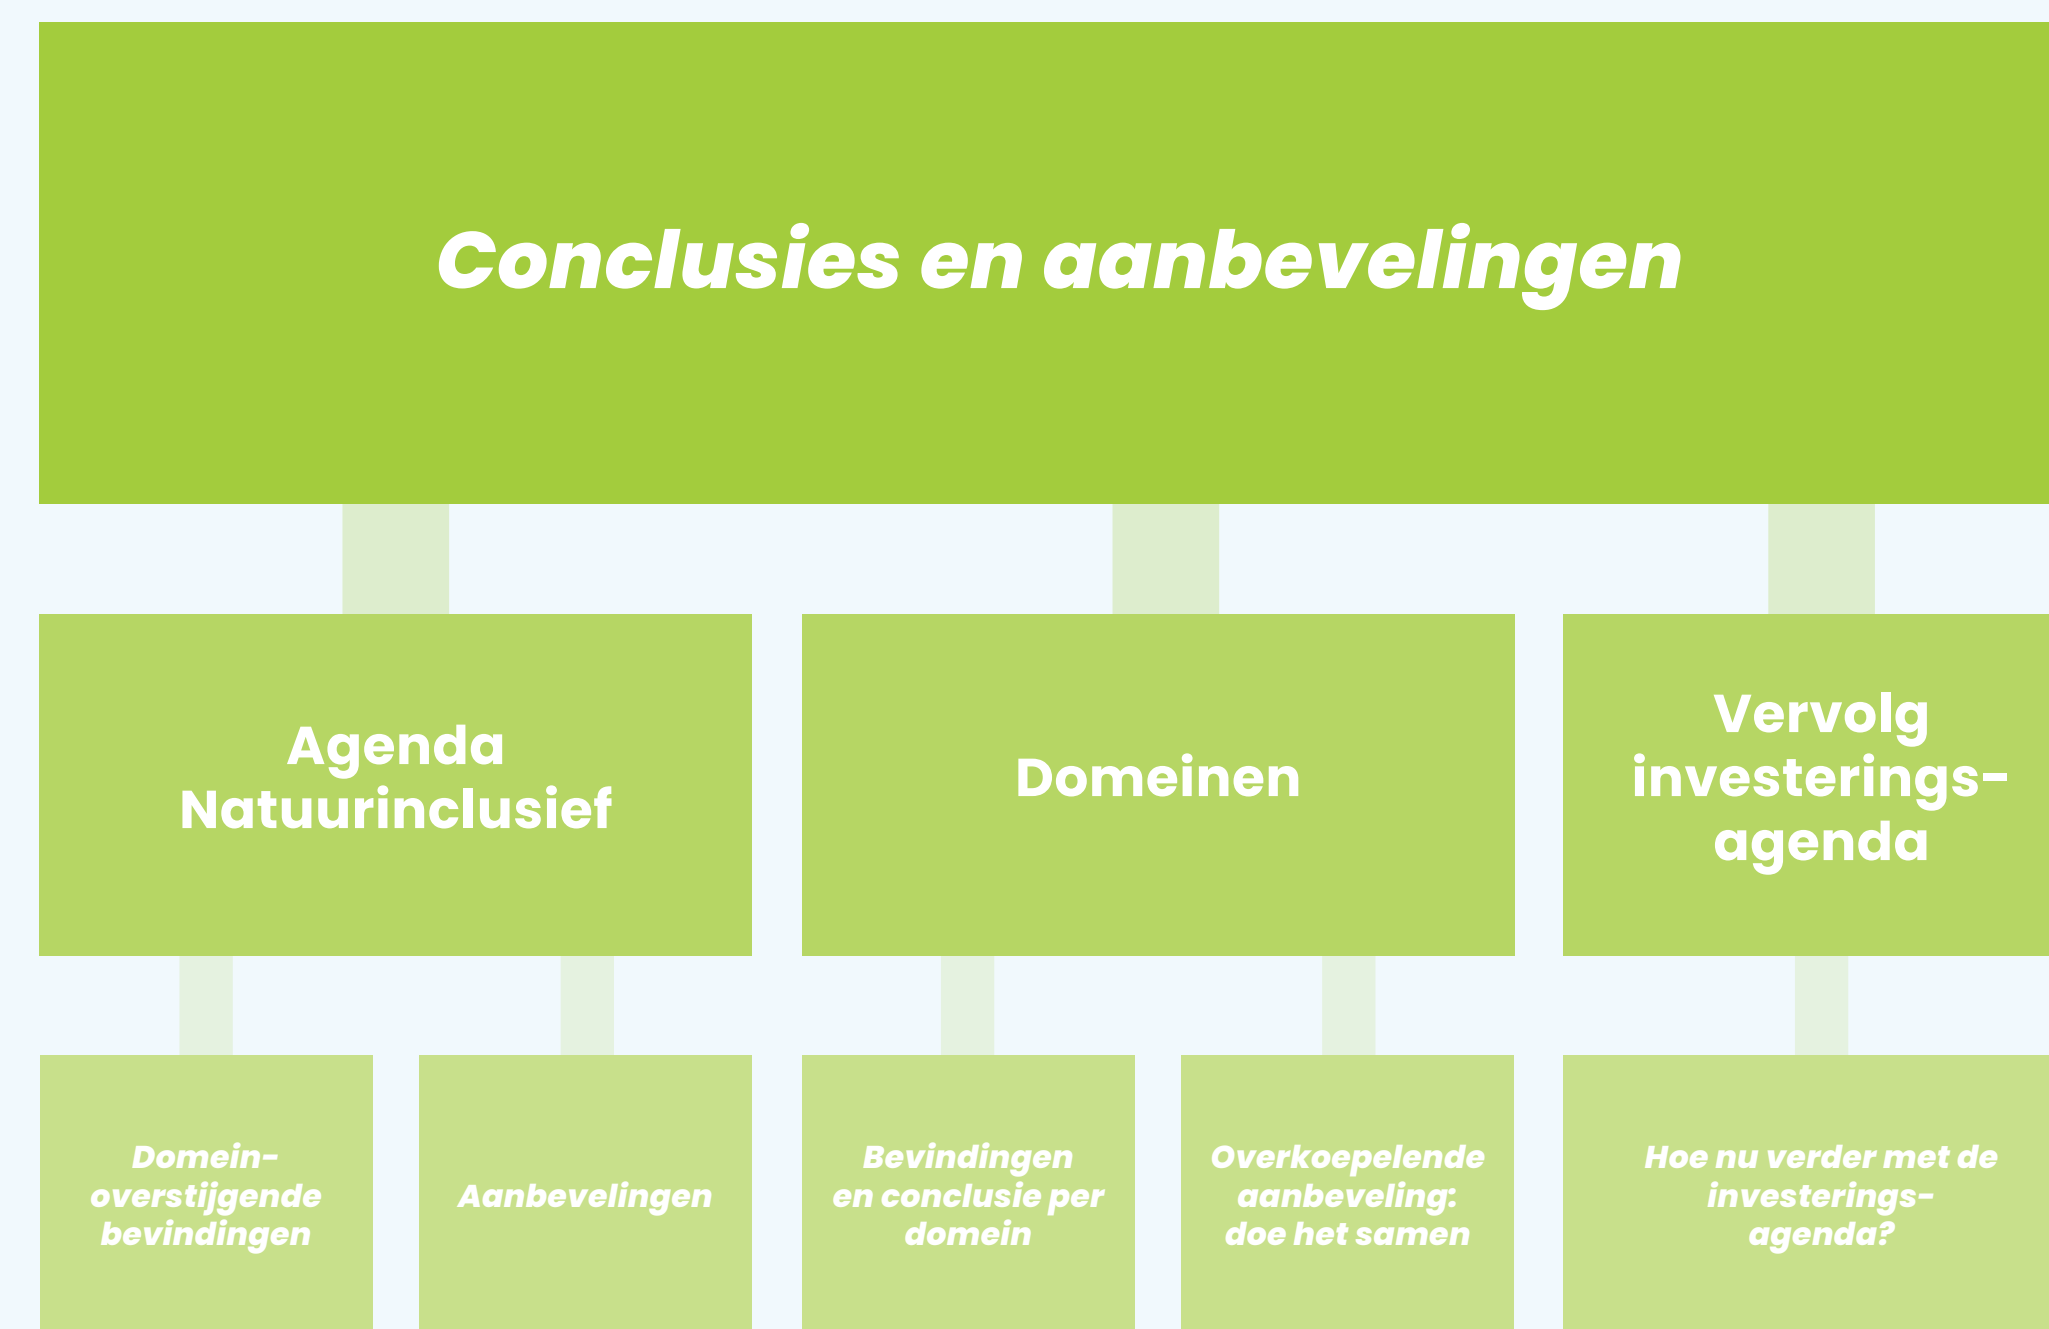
Conclusies en aanbevelingen

Agenda Natuurinclusief

Domeinen

Vervolg investerings-agenda

Domein-overstijgende bevindingen

Aanbevelingen

Bevindingen en conclusie per domein

Overkoepelende aanbeveling: doe het samen

Hoe nu verder met de investerings-agenda?